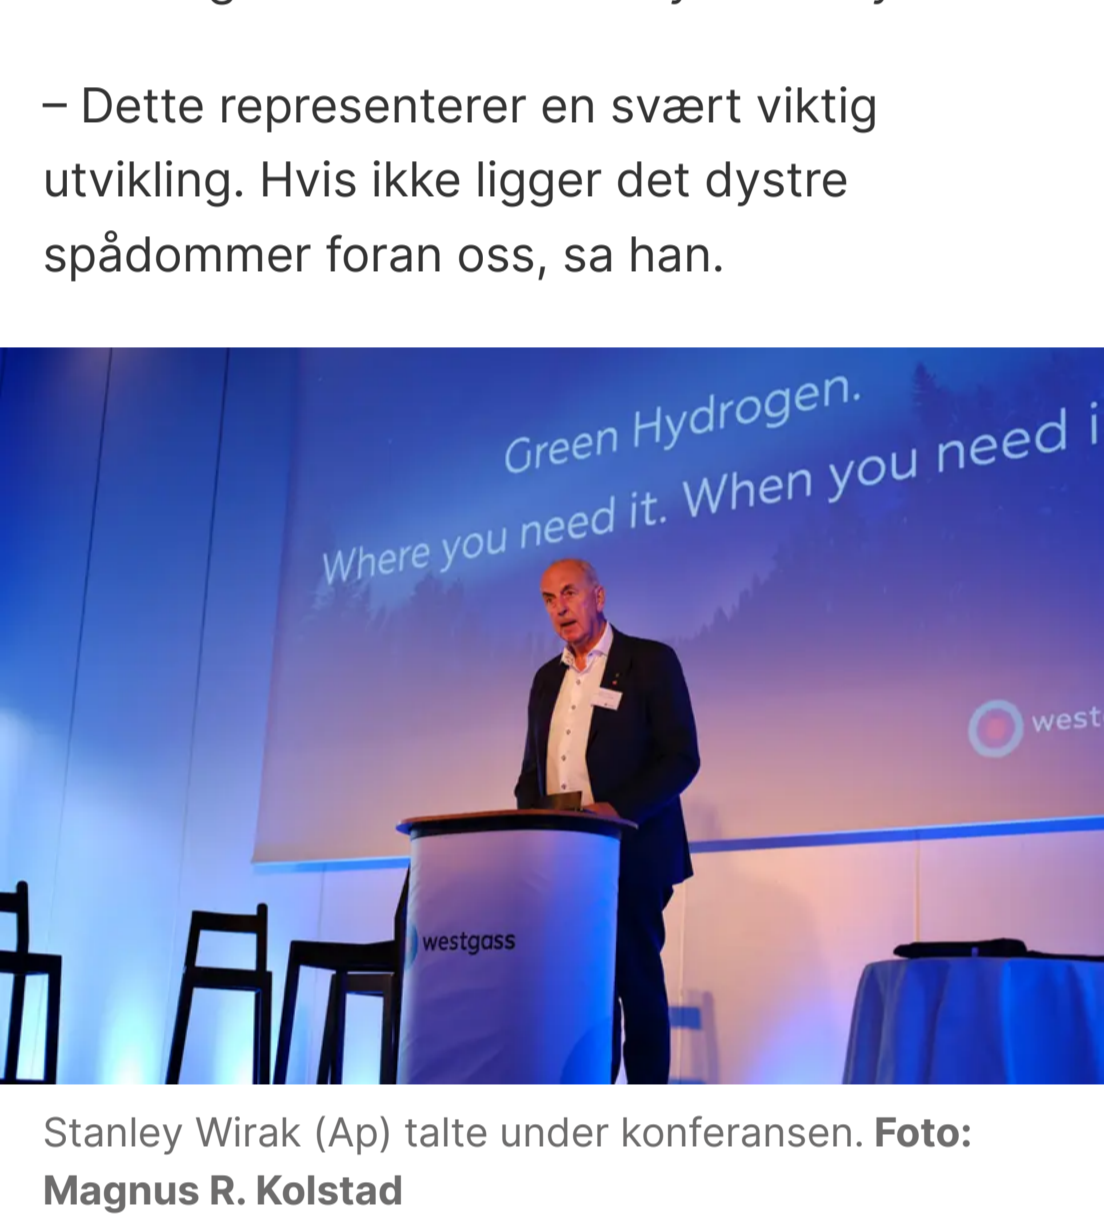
– Dette representerer en svært viktig utvikling. Hvis ikke ligger det dystre spådommer foran oss, sa han.

Green Hydrogen.
Where you need it. When you need i

west

westgass

Stanley Wirak (Ap) talte under konferansen. **Foto: Magnus R. Kolstad**